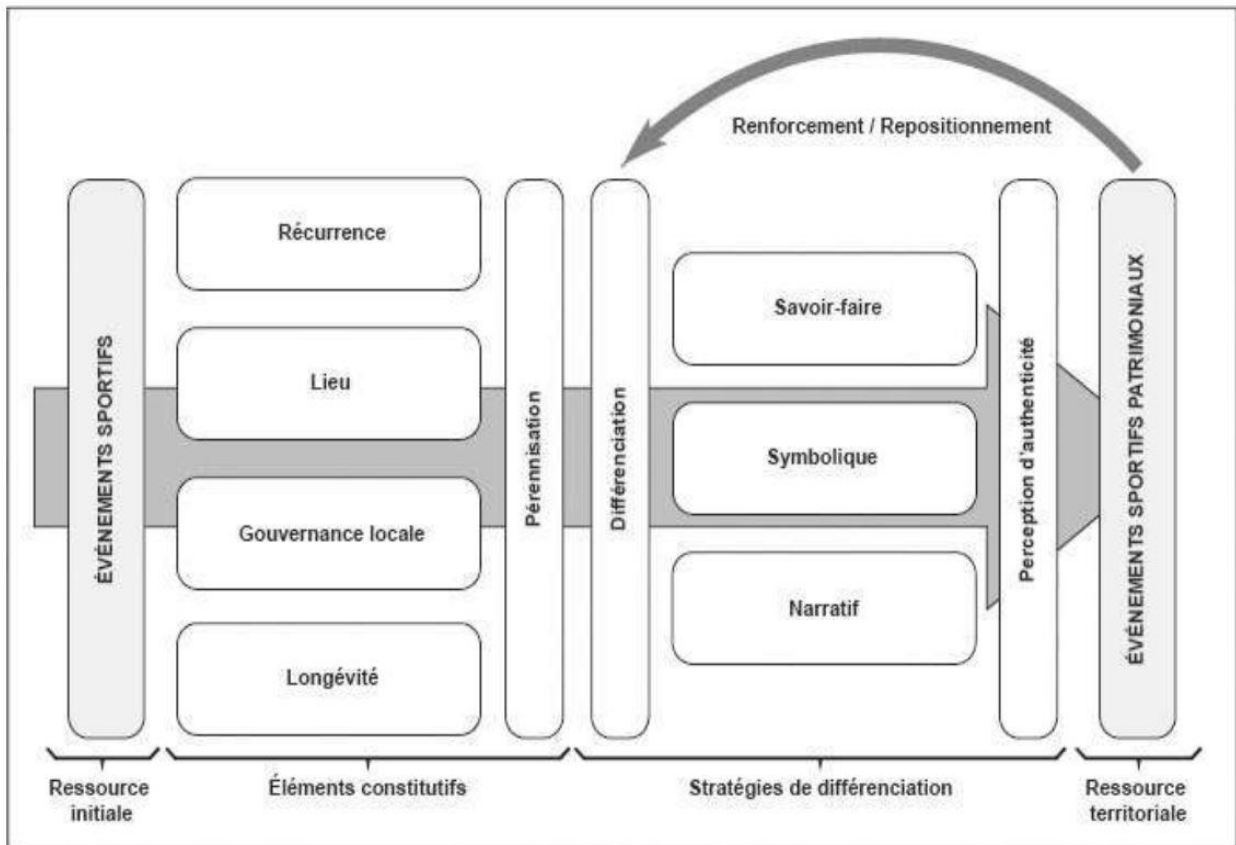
Renforcement / Repositionnement

ÉVÉNEMENTS SPORTIFS

Récurrence

Lieu

Gouvernance locale

Longévité

Pérennisation

Différenciation

Savoir-faire

Symbolique

Narratif

Perception d'authenticité

ÉVÉNEMENTS SPORTIFS PATRIMONIAUX

Ressource initiale

Éléments constitutifs

Stratégies de différenciation

Ressource territoriale